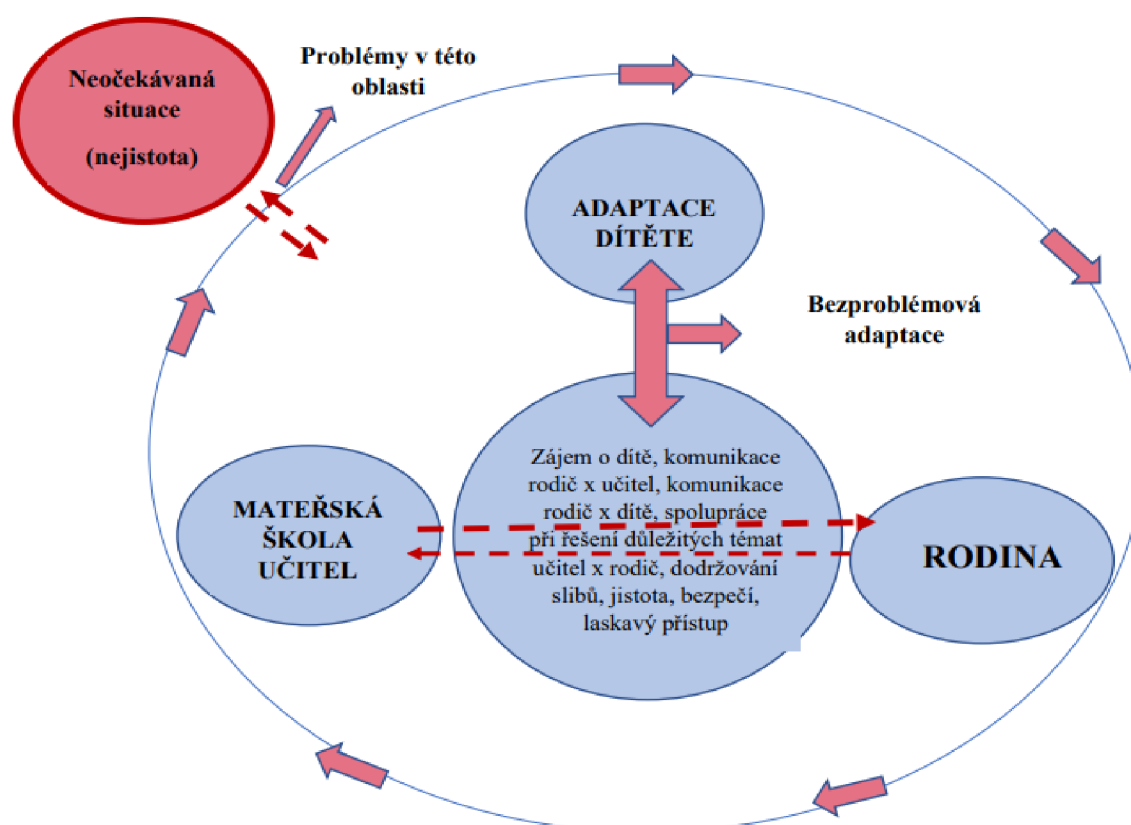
Neočekávaná situace

(nejistota)

Problémy v této oblasti

ADAPTACE DÍTĚTE

Bezproblémová adaptace

Zájem o dítě, komunikace rodič x učitel, komunikace rodič x dítě, spolupráce při řešení důležitých témat učitel x rodič, dodržování slibů, jistota, bezpečí, laskavý přístup

MATEŘSKÁ ŠKOLA UČITEL

RODINA